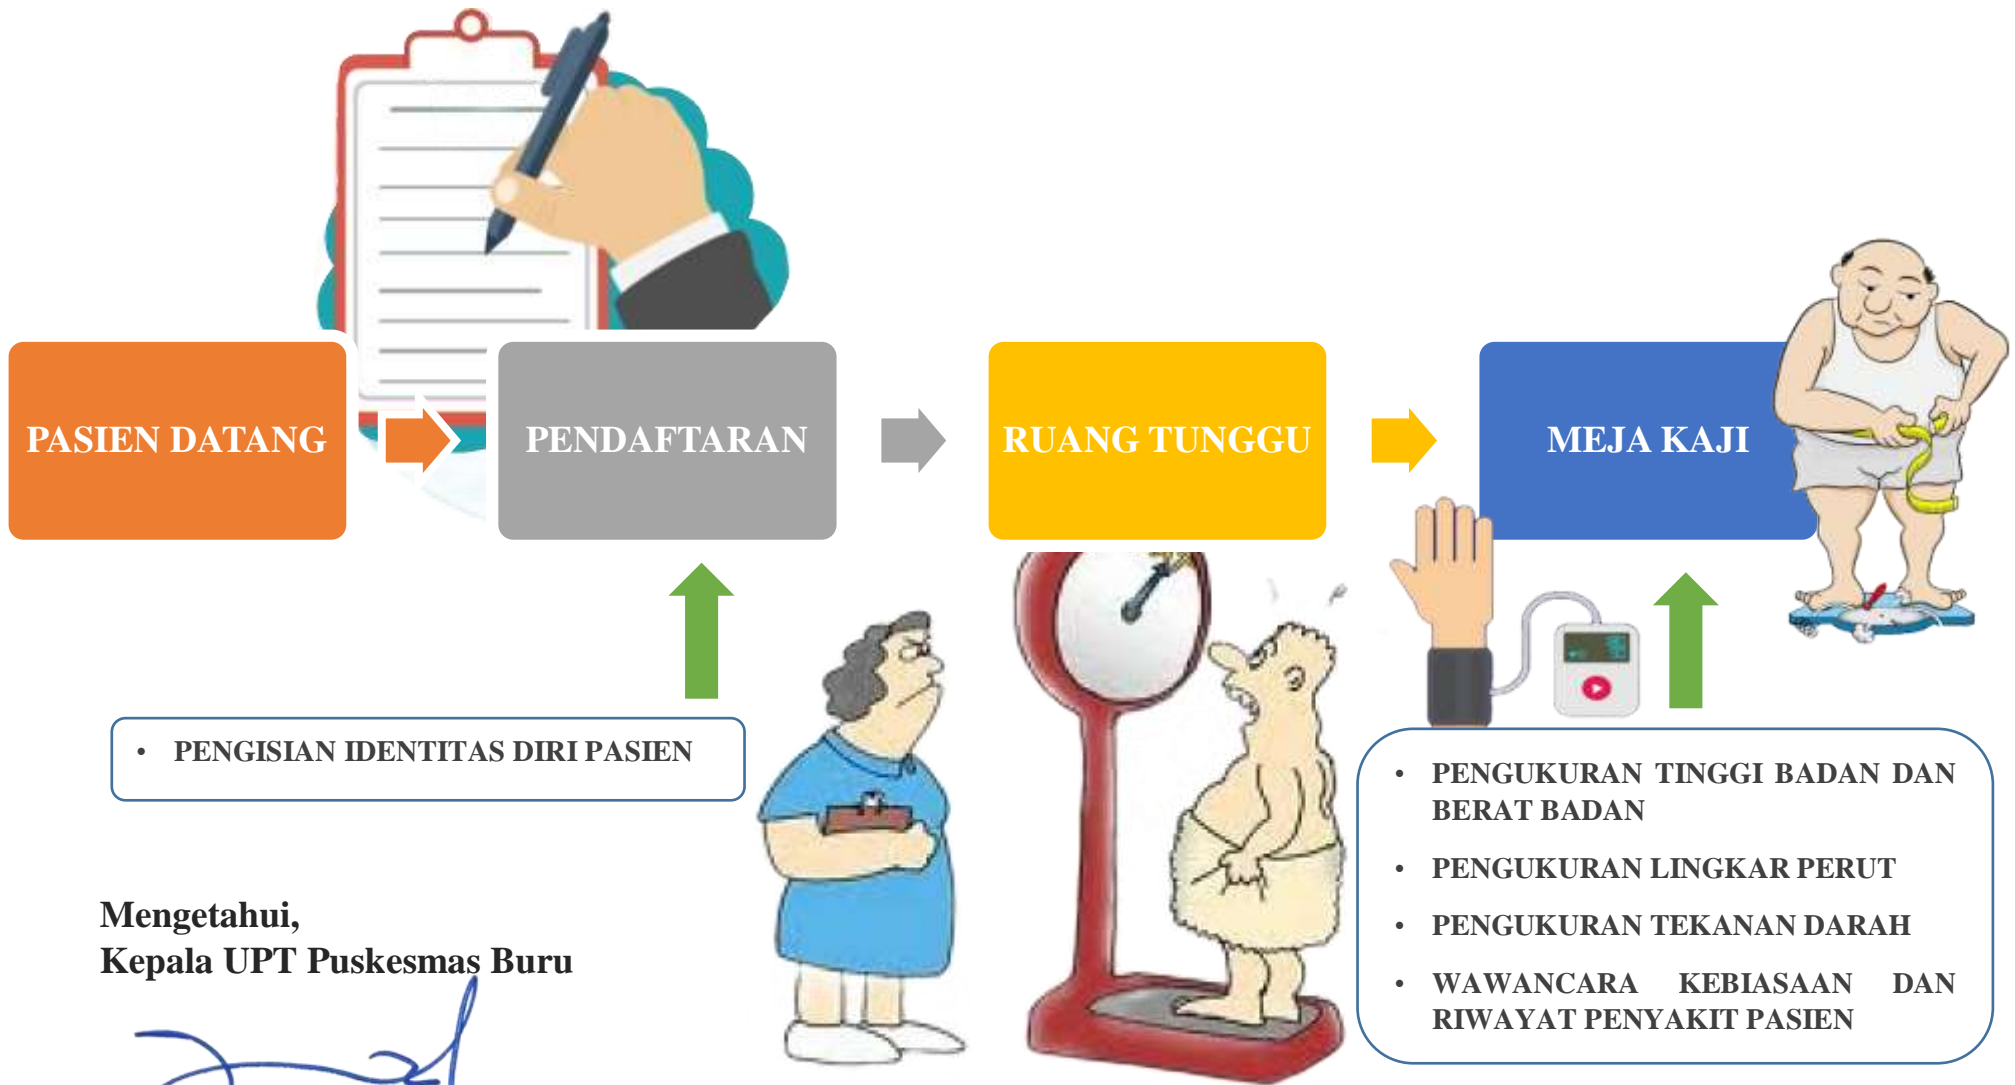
PASIEN DATANG

PENDAFTARAN

RUANG TUNGGU

MEJA KAJI

• PENGISIAN IDENTITAS DIRI PASIEN

• PENGUKURAN TINGGI BADAN DAN BERAT BADAN

• PENGUKURAN LINGKAR PERUT

• PENGUKURAN TEKANAN DARAH

• WAWANCARA KEBIASAAN DAN RIWAYAT PENYAKIT PASIEN

Mengetahui,
Kepala UPT Puskesmas Buru